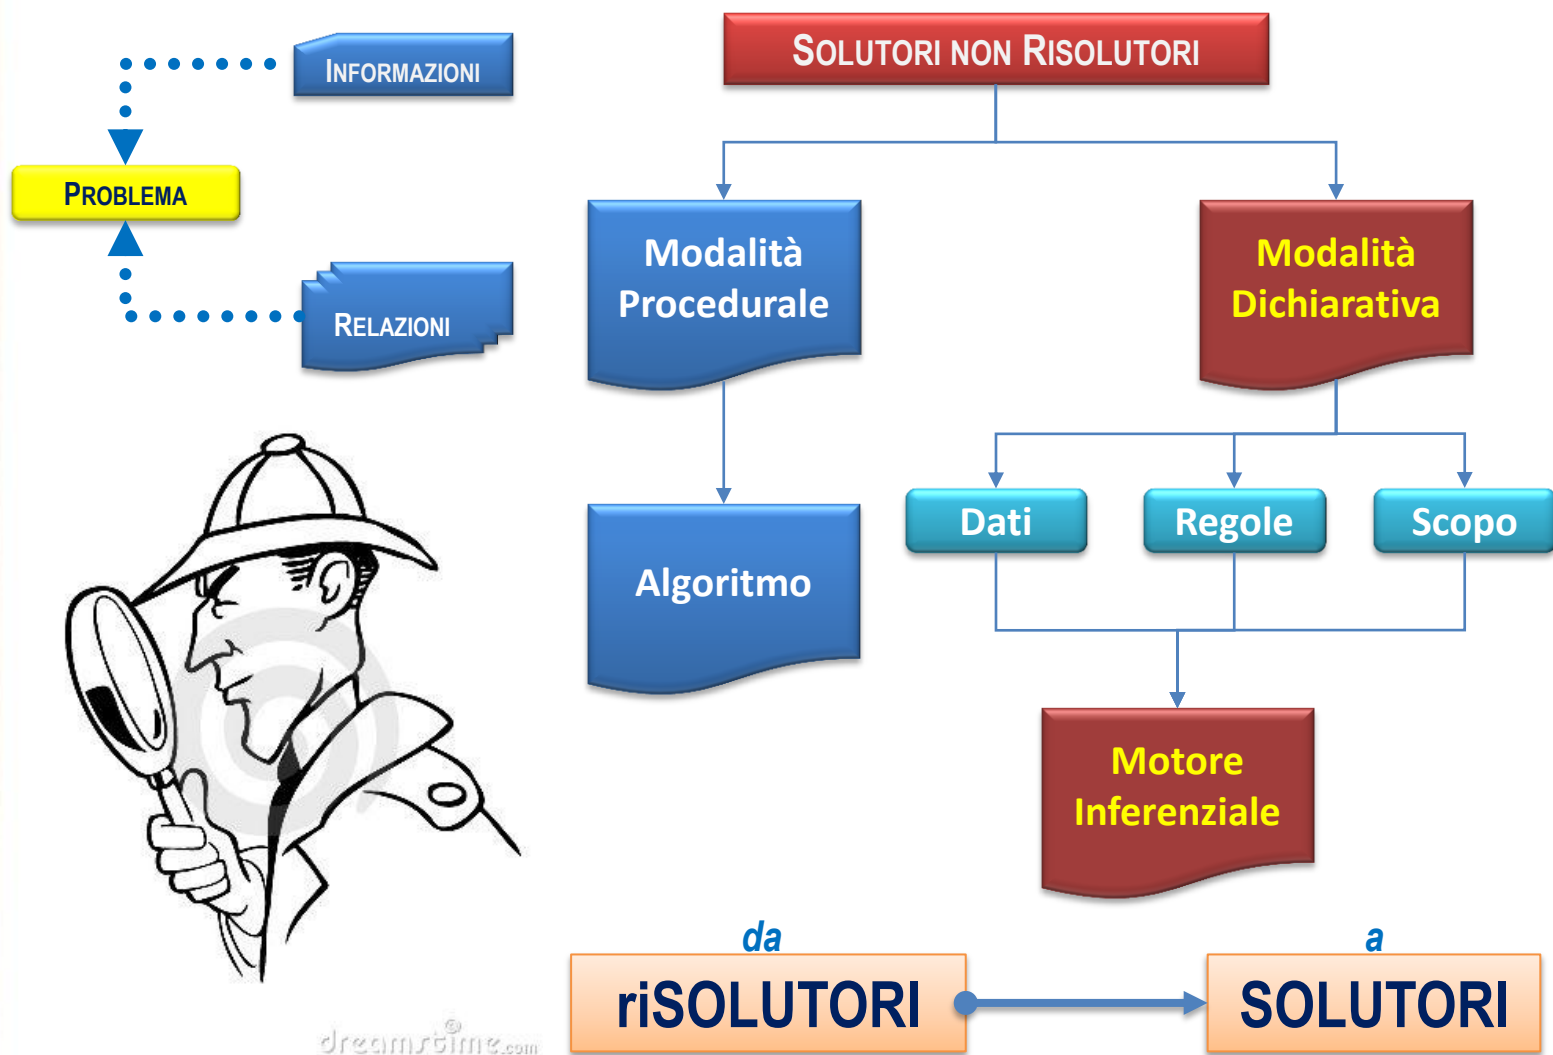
INFORMAZIONI

PROBLEMA

RELAZIONI

SOLUTORI NON RISOLUTORI

Modalità Procedurale

Modalità Dichiarativa

Algoritmo

Dati

Regole

Scopo

Motore Inferenziale

da

riSOLUTORI

a

SOLUTORI

dreamstime.com